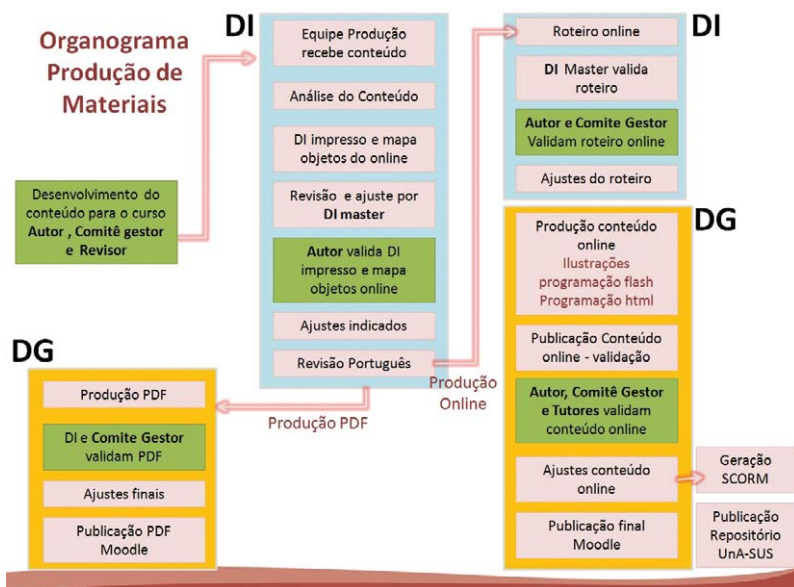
Organograma Produção de Materiais

Desenvolvimento do conteúdo para o curso Autor , Comitê gestor e Revisor

DI

Equipe Produção recebe conteúdo

Análise do Conteúdo

DI impresso e mapa objetos do online

Revisão e ajuste por DI master

Autor valida DI impresso e mapa objetos online

Ajustes indicados

Revisão Português

Produção Online

Produção PDF

DI

Roteiro online

DI Master valida roteiro

Autor e Comite Gestor Validam roteiro online

Ajustes do roteiro

DG

Produção conteúdo online Ilustrações programação flash Programação html

Publicação Conteúdo online - validação

Autor, Comitê Gestor e Tutores validam conteúdo online

Ajustes conteúdo online

Geração SCORM

Publicação final Moodle

Publicação Repositório UnA-SUS

DG

Produção PDF

DI e Comite Gestor validam PDF

Ajustes finais

Publicação PDF Moodle